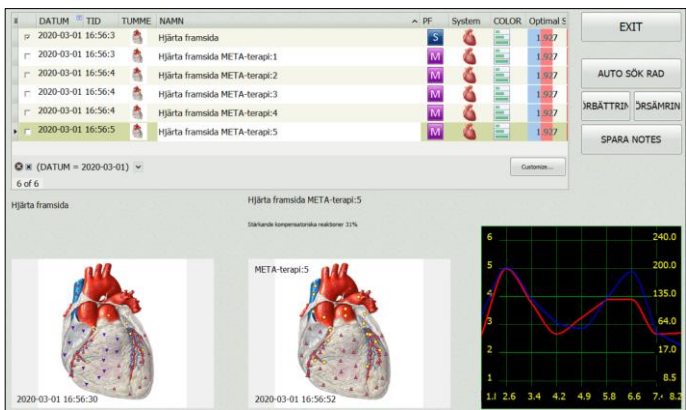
| | DATUM | TID | TUMME | NAMN | PF | System | COLOR | Optimal S |
|---|---|---|---|---|---|---|---|---|
| ☑ | 2020-03-01 16:56:3 | | | Hjärta framsida | S | | | 1.927 |
| ☐ | 2020-03-01 16:56:3 | | | Hjärta framsida META-terapi:1 | M | | | 1.927 |
| ☐ | 2020-03-01 16:56:4 | | | Hjärta framsida META-terapi:2 | M | | | 1.927 |
| ☐ | 2020-03-01 16:56:4 | | | Hjärta framsida META-terapi:3 | M | | | 1.927 |
| ☐ | 2020-03-01 16:56:4 | | | Hjärta framsida META-terapi:4 | M | | | 1.927 |
| ☐ | 2020-03-01 16:56:5 | | | Hjärta framsida META-terapi:5 | M | | | 1.927 |

(DATUM = 2020-03-01)

Customize...

6 of 6

EXIT

AUTO SÖK RAD

)RBÄTTRIN

ÖRSÄMRIN

SPARA NOTES

Hjärta framsida

Hjärta framsida META-terapi:5

Stärkande kompensatoriska reaktioner 31%

META-terapi:5

2020-03-01 16:56:30

2020-03-01 16:56:52

6
5
4
3
2
1

240.0
200.0
135.0
64.0
17.0
8.5

1.( 2.6 3.4 4.2 4.9 5.8 6.6 7.( 8.2